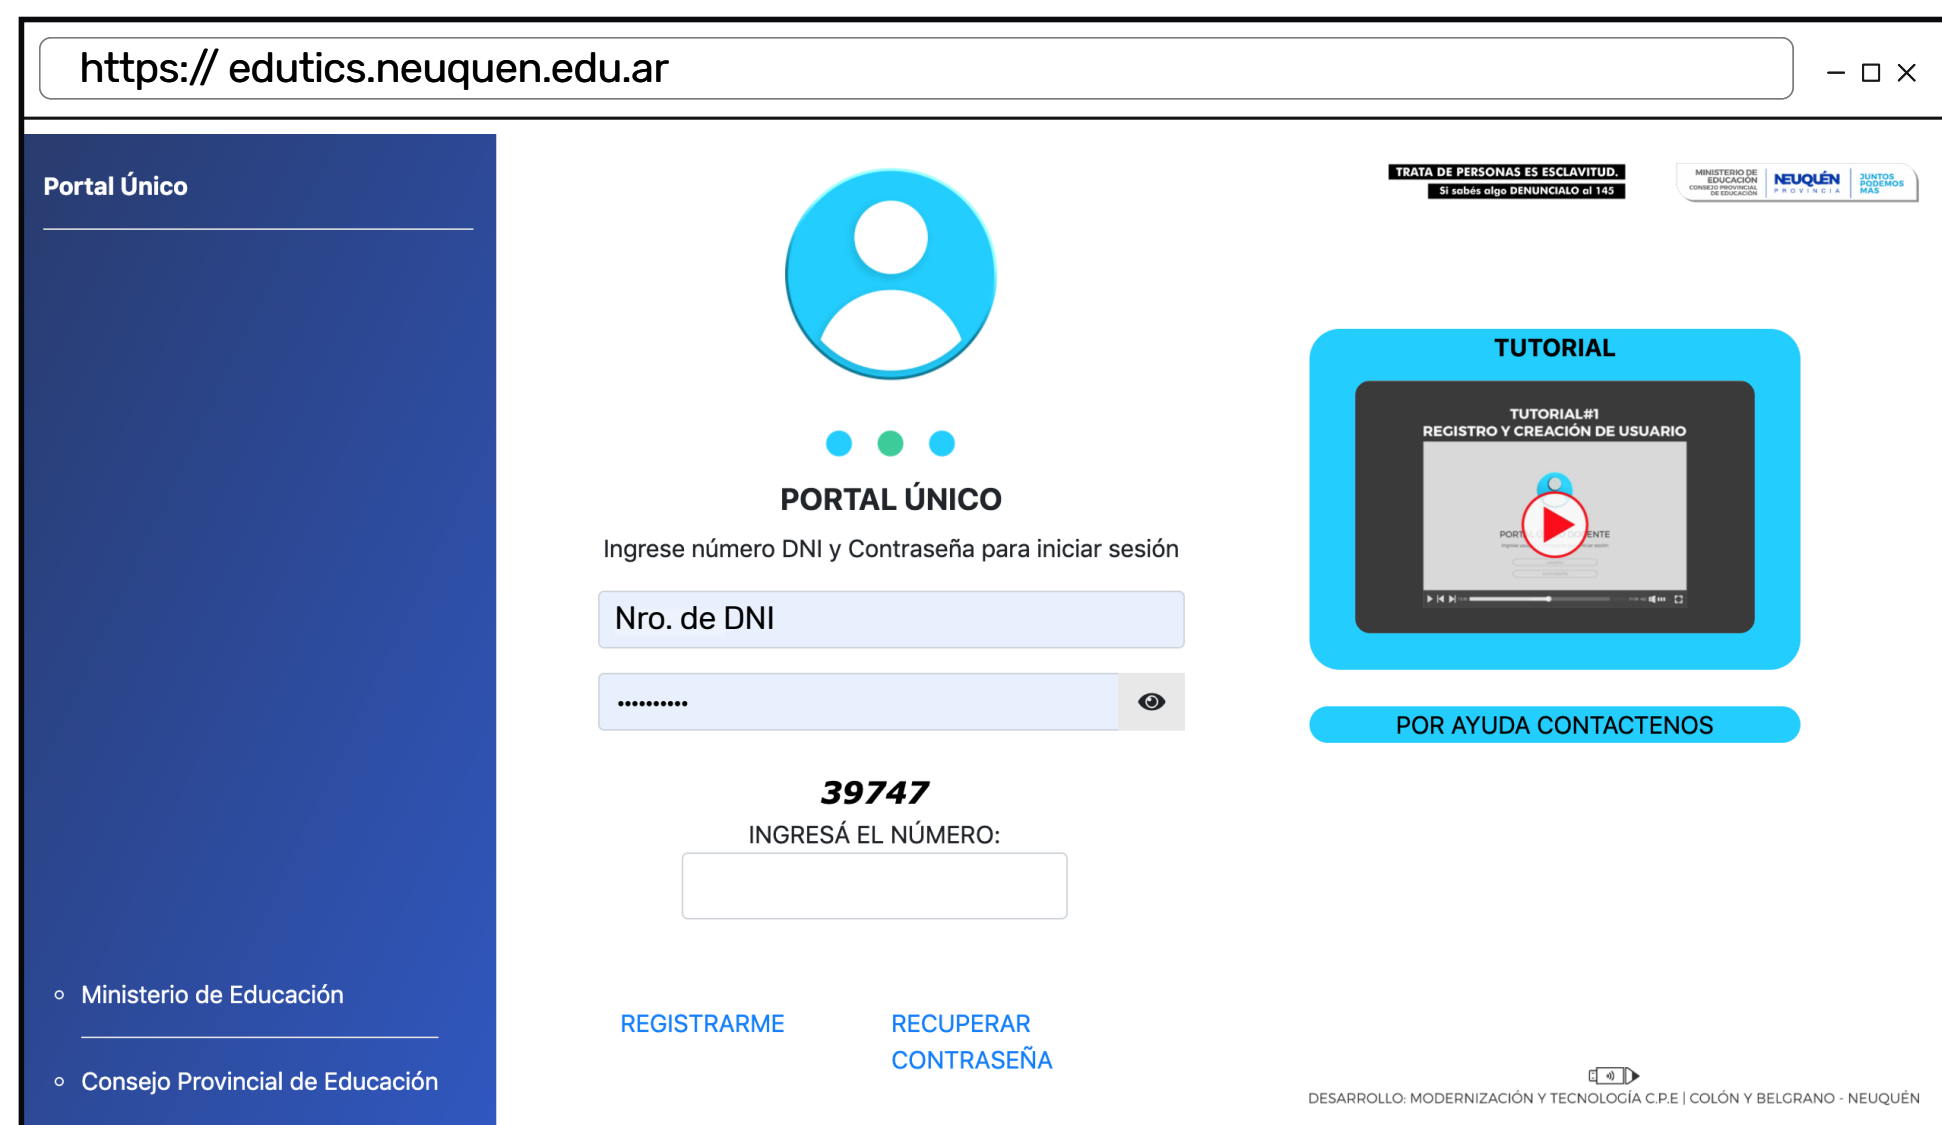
https:// edutics.neuquen.edu.ar

Portal Único

Ministerio de Educación

Consejo Provincial de Educación

PORTAL ÚNICO

Ingrese número DNI y Contraseña para iniciar sesión

Nro. de DNI

••••••••••

39747

INGRESÁ EL NÚMERO:

REGISTRARME

RECUPERAR CONTRASEÑA

TRATA DE PERSONAS ES ESCLAVITUD.
Si sabés algo DENUNCIALO al 145

MINISTERIO DE EDUCACIÓN
CONSEJO PROVINCIAL DE EDUCACIÓN
NEUQUÉN PROVINCIA
JUNTOS PODEMOS MÁS

TUTORIAL

TUTORIAL#1
REGISTRO Y CREACIÓN DE USUARIO

PORT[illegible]ENTE

POR AYUDA CONTACTENOS

DESARROLLO: MODERNIZACIÓN Y TECNOLOGÍA C.P.E | COLÓN Y BELGRANO - NEUQUÉN